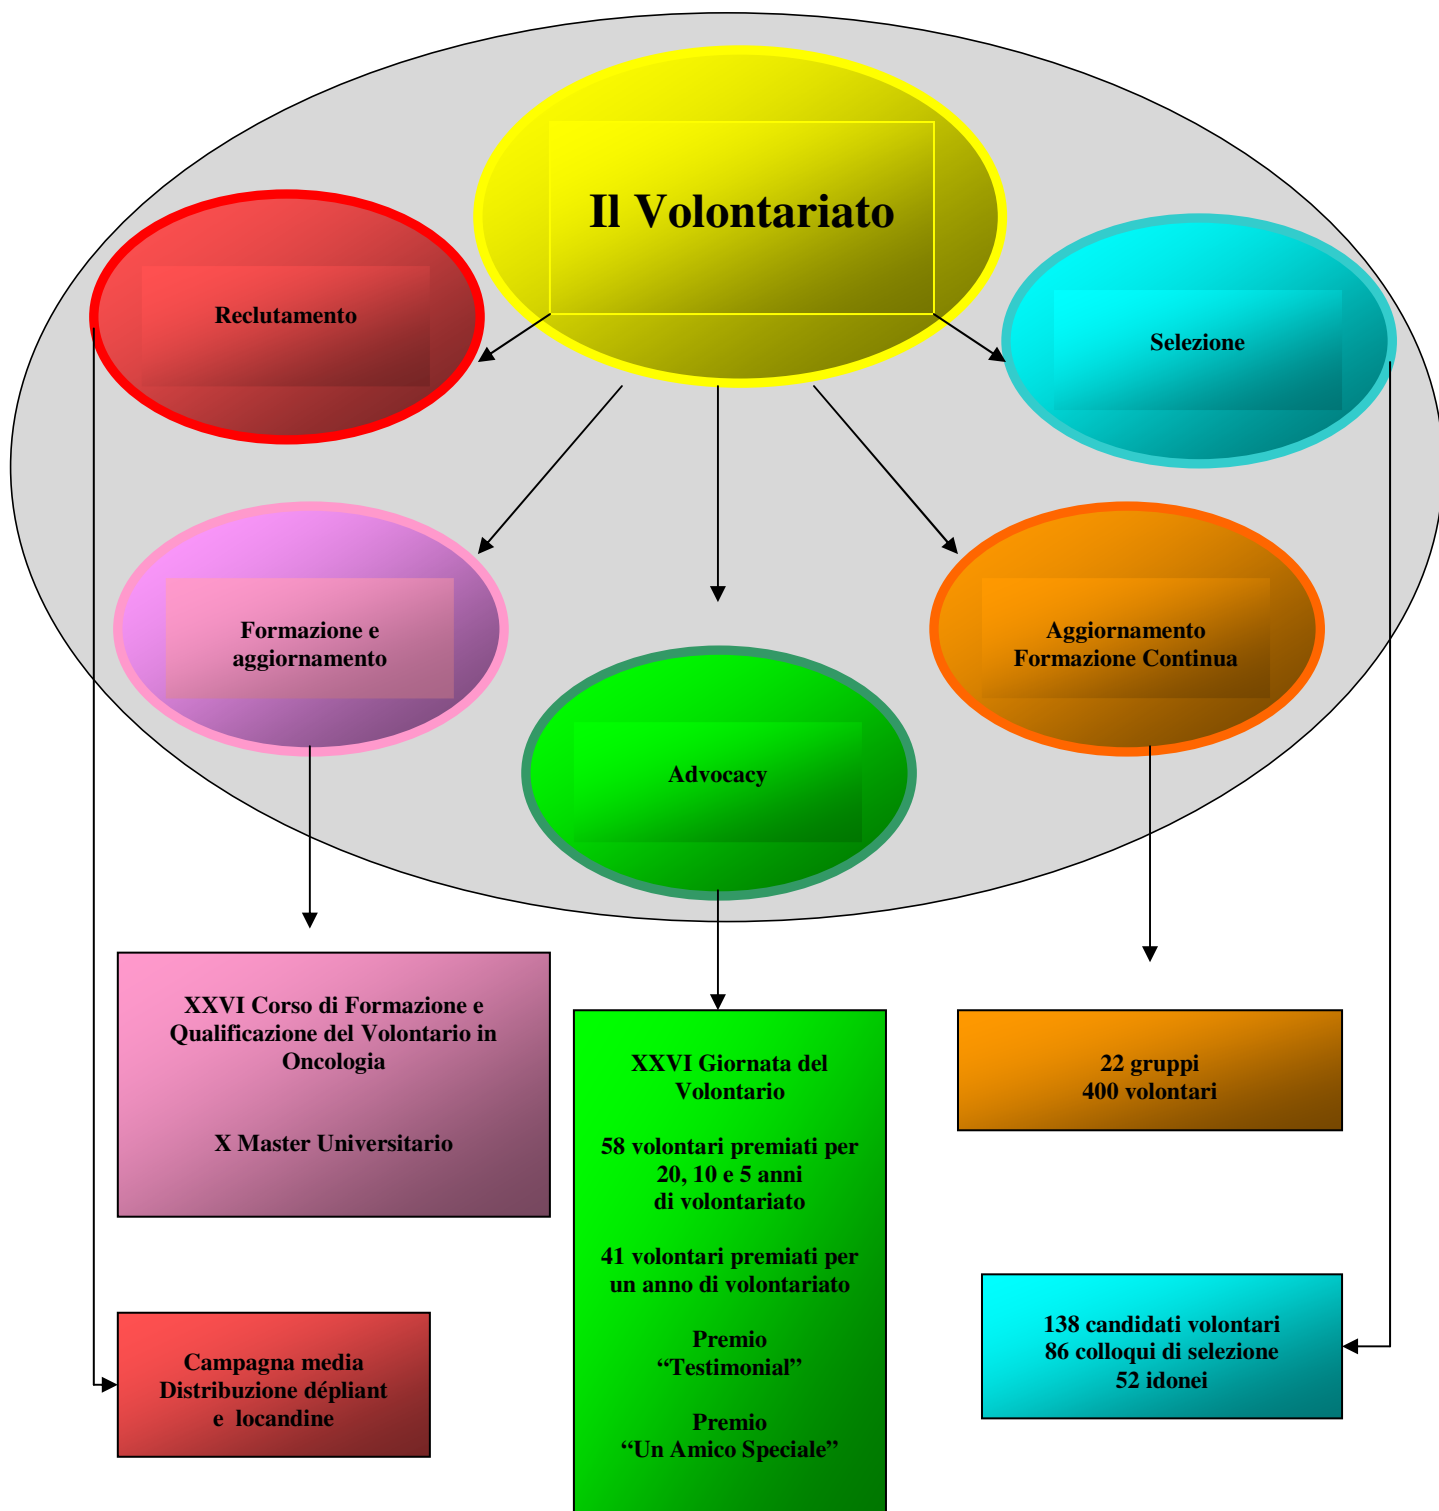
Il Volontariato

Reclutamento

Selezione

Formazione e aggiornamento

Advocacy

Aggiornamento
Formazione Continua

XXVI Corso di Formazione e Qualificazione del Volontario in Oncologia

X Master Universitario

XXVI Giornata del Volontario

58 volontari premiati per 20, 10 e 5 anni di volontariato

41 volontari premiati per un anno di volontariato

Premio
"Testimonial"

Premio
"Un Amico Speciale"

22 gruppi
400 volontari

138 candidati volontari
86 colloqui di selezione
52 idonei

Campagna media
Distribuzione dépliant
e locandine